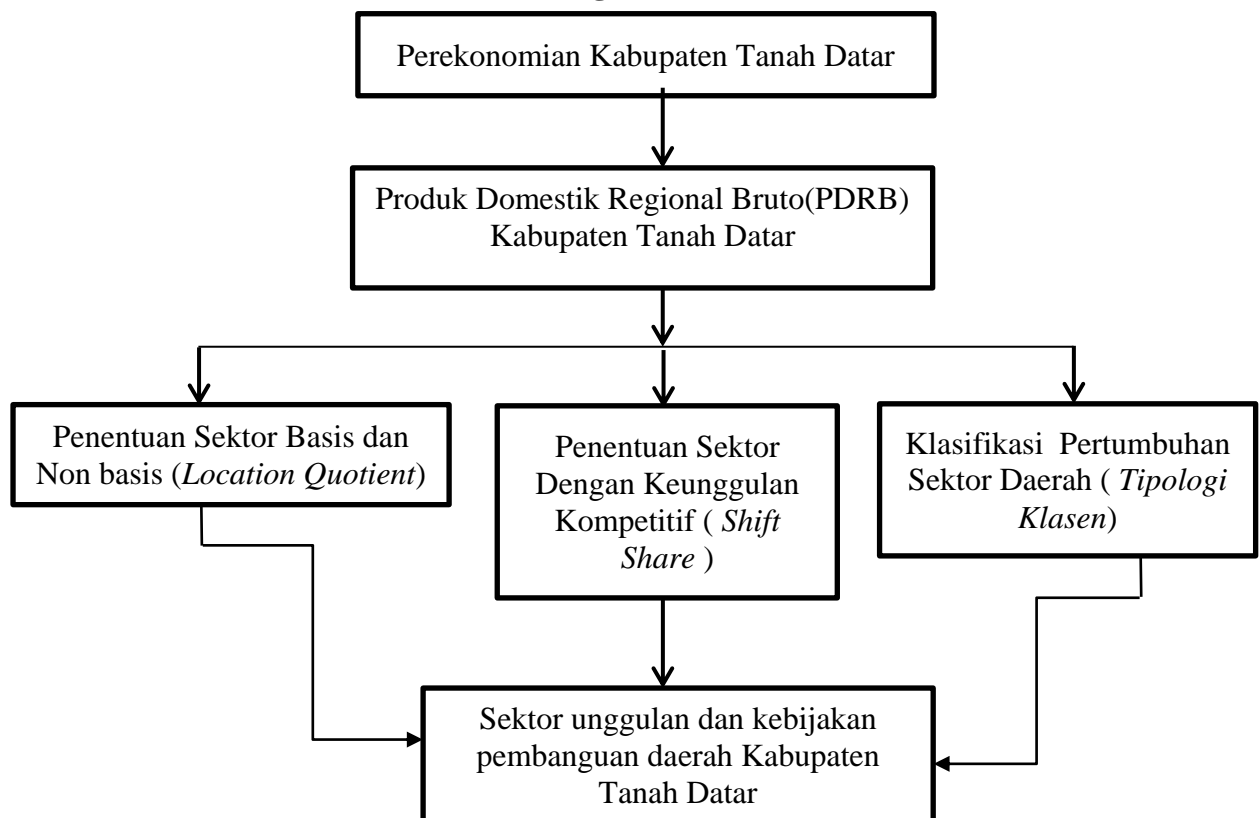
Perekonomian Kabupaten Tanah Datar

Produk Domestik Regional Bruto(PDRB) Kabupaten Tanah Datar

Penentuan Sektor Basis dan Non basis (*Location Quotient*)

Penentuan Sektor Dengan Keunggulan Kompetitif ( *Shift Share* )

Klasifikasi Pertumbuhan Sektor Daerah ( *Tipologi Klasen*)

Sektor unggulan dan kebijakan pembanguan daerah Kabupaten Tanah Datar